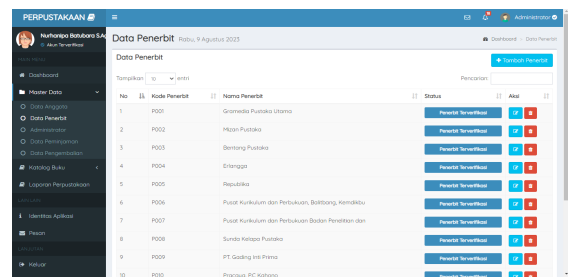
PERPUSTAKAAN

Nurhanipa Batubara S.Ag
Akun Terverifikasi

MAIN MENU

Dashboard

Master Data

Data Anggota

Data Penerbit

Administrator

Data Peminjaman

Data Pengembalian

Katalog Buku

Laporan Perpustakaan

LAINNYA

Identitas Aplikasi

Pesan

LAINNYA

Keluar

Administrator

Data Penerbit Rabu, 9 Agustus 2023

Dashboard > Data Penerbit

Data Penerbit

+ Tambah Penerbit

Tampilkan 10 entri

Pencarian:

| No | Kode Penerbit | Nama Penerbit | Status | Aksi |
|---|---|---|---|---|
| 1 | P001 | Gramedia Pustaka Utama | Penerbit Terverifikasi | |
| 2 | P002 | Mizan Pustaka | Penerbit Terverifikasi | |
| 3 | P003 | Bentang Pustaka | Penerbit Terverifikasi | |
| 4 | P004 | Erlangga | Penerbit Terverifikasi | |
| 5 | P005 | Republika | Penerbit Terverifikasi | |
| 6 | P006 | Pusat Kurikulum dan Perbukuan, Balitbang, Kemdikbu | Penerbit Terverifikasi | |
| 7 | P007 | Pusat Kurikulum dan Perbukuan Badan Penelitian dan | Penerbit Terverifikasi | |
| 8 | P008 | Sunda Kelapa Pustaka | Penerbit Terverifikasi | |
| 9 | P009 | PT. Gading Inti Prima | Penerbit Terverifikasi | |
| 10 | P010 | Pracaya, PC Kahana | Penerbit Terverifikasi | |